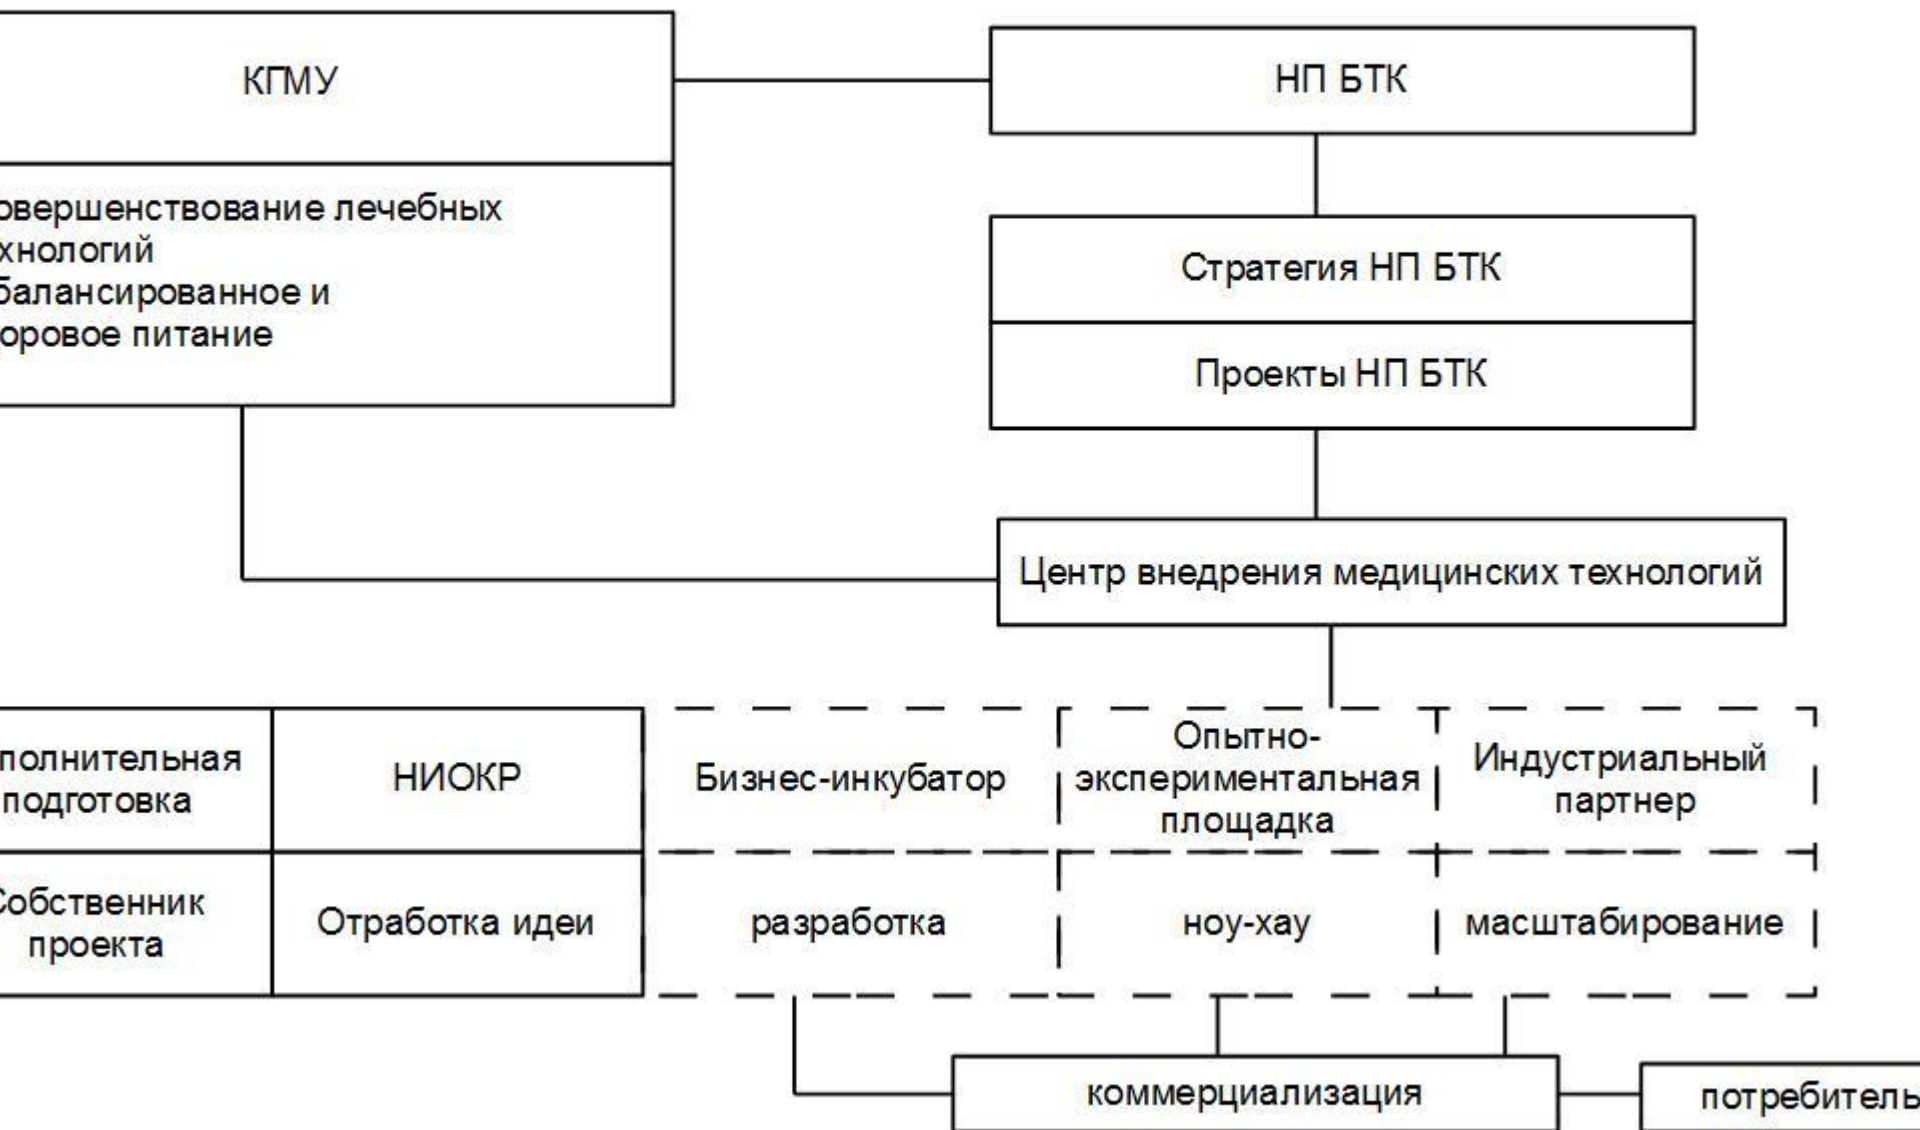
КГМУ

овершенствование лечебных хнологий балансированное и оровое питание

НП БТК

Стратегия НП БТК

Проекты НП БТК

Центр внедрения медицинских технологий

| полнительная подготовка | НИОКР | Бизнес-инкубатор | Опытно-экспериментальная площадка | Индустриальный партнер |
|---|---|---|---|---|
| обственник проекта | Отработка идеи | разработка | ноу-хау | масштабирование |

коммерциализация

потребитель